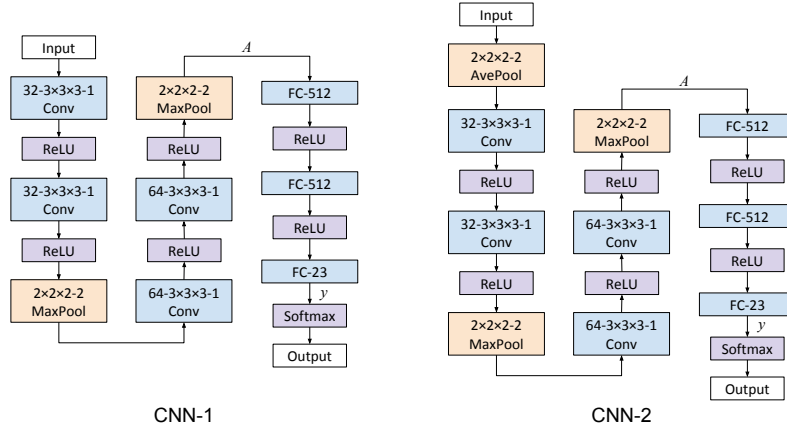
Input

32-3×3×3-1
Conv

ReLU

32-3×3×3-1
Conv

ReLU

2×2×2-2
MaxPool

64-3×3×3-1
Conv

ReLU

64-3×3×3-1
Conv

ReLU

2×2×2-2
MaxPool

$A$

FC-512

ReLU

FC-512

ReLU

FC-23

$y$

Softmax

Output

CNN-1

Input

2×2×2-2
AvePool

32-3×3×3-1
Conv

ReLU

32-3×3×3-1
Conv

ReLU

2×2×2-2
MaxPool

64-3×3×3-1
Conv

ReLU

64-3×3×3-1
Conv

ReLU

2×2×2-2
MaxPool

$A$

FC-512

ReLU

FC-512

ReLU

FC-23

$y$

Softmax

Output

CNN-2